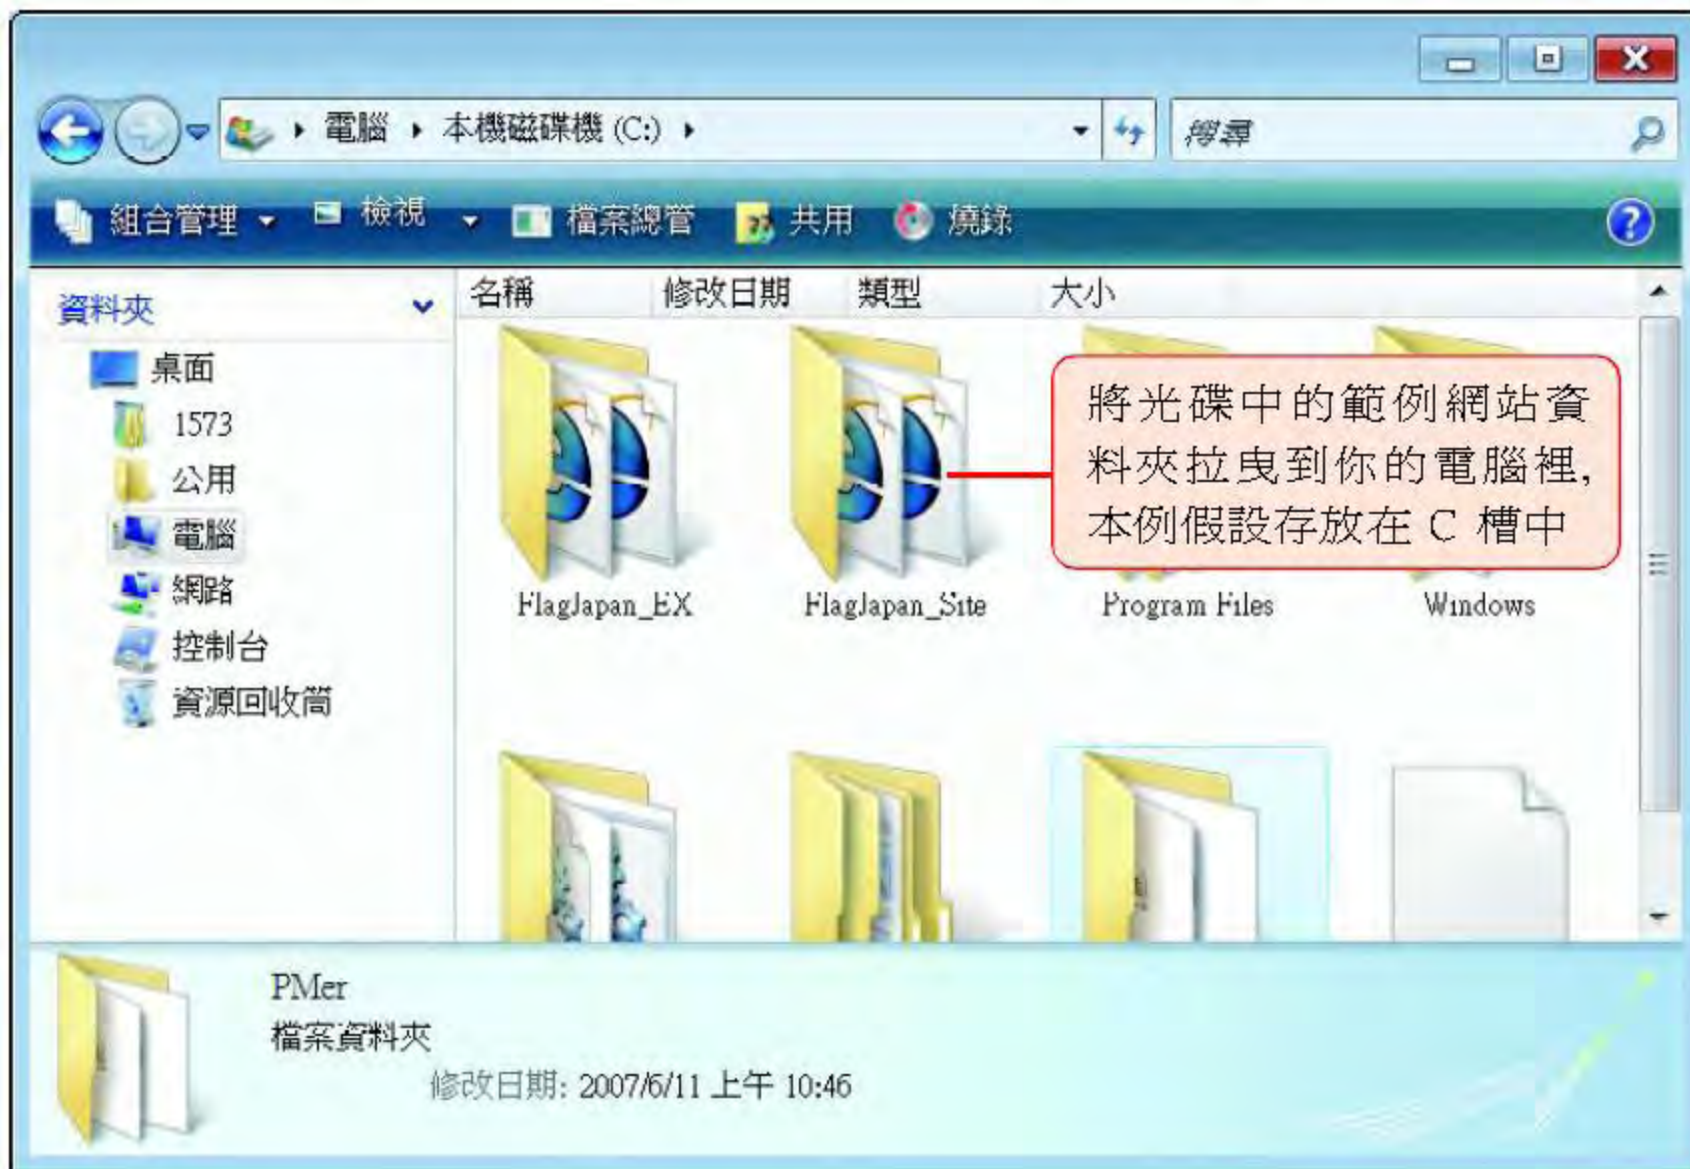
電腦 ▸ 本機磁碟機 (C:) ▸

搜尋

組合管理 ▾ 檢視 ▾ 檔案總管 共用 燒錄

資料夾

桌面
1573
公用
電腦
網路
控制台
資源回收筒

名稱 修改日期 類型 大小

FlagJapan_EX
FlagJapan_Site
Program Files
Windows

將光碟中的範例網站資料夾拉曳到你的電腦裡，本例假設存放在 C 槽中

PMer
檔案資料夾
修改日期: 2007/6/11 上午 10:46